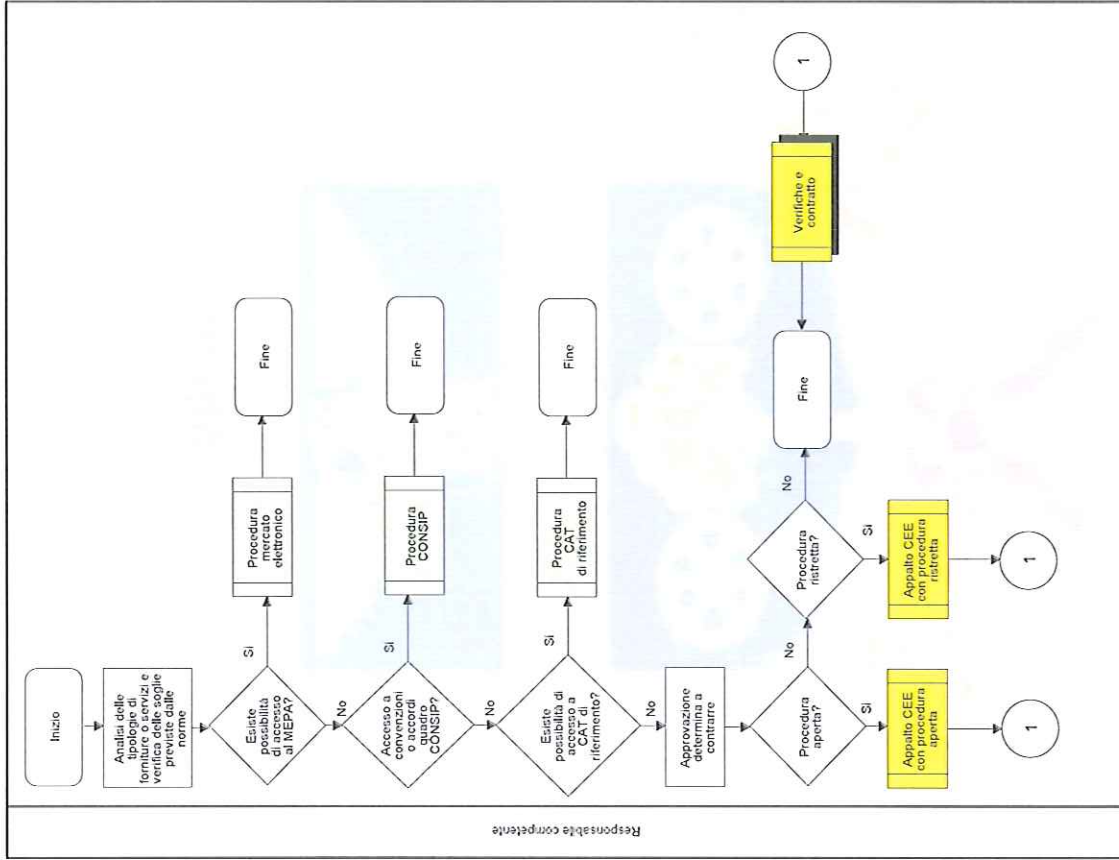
Responsabile competente

Inizio

Analisi delle tipologie di forniture o servizi e verifica delle soglie previste dalle norme

Esiste possibilità di accesso al MEPA?

Si

Procedura mercato elettronico

Fine

No

Accesso a convenzioni o accordi quadro CONSIP?

Si

Procedura CONSIP

Fine

No

Esiste possibilità di accesso a CAT di riferimento?

Si

Procedura CAT di riferimento

Fine

No

Approvazione determina a contrarre

Procedura aperta?

Si

Appalto CEE con procedura aperta

1

No

Procedura ristretta?

Si

Appalto CEE con procedura ristretta

1

No

Fine

1

Verifiche e contratto